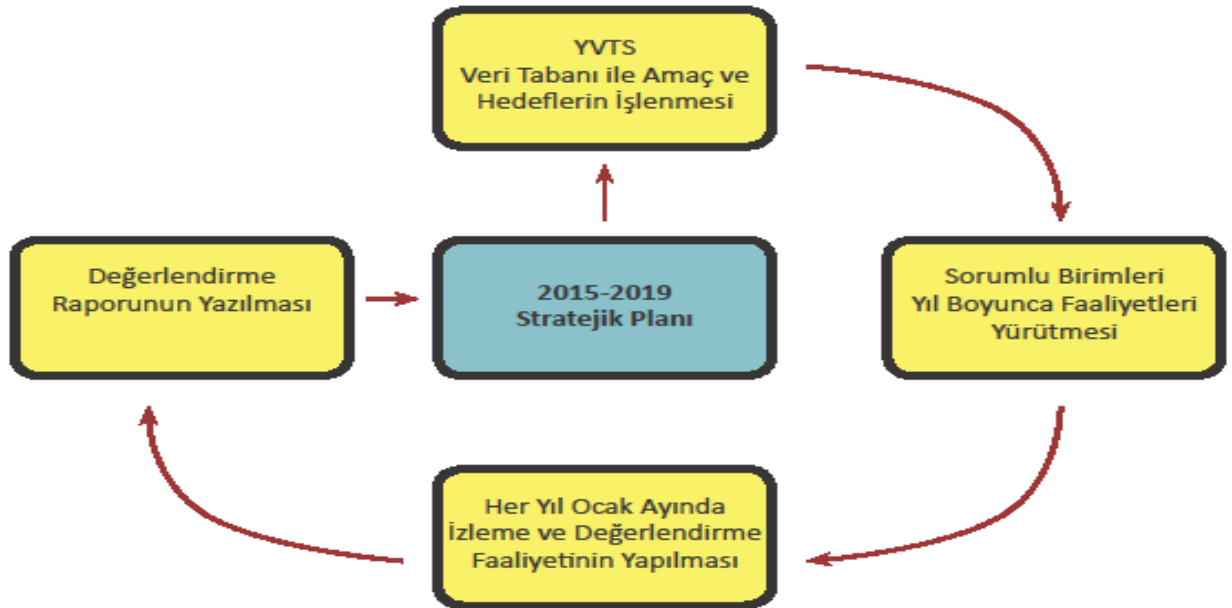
YVTS
Veri Tabanı ile Amaç ve Hedeflerin İşlenmesi

Değerlendirme Raporunun Yazılması

2015-2019
Stratejik Planı

Sorumlu Birimleri Yıl Boyunca Faaliyetleri Yürütmesi

Her Yıl Ocak Ayında İzleme ve Değerlendirme Faaliyetinin Yapılması